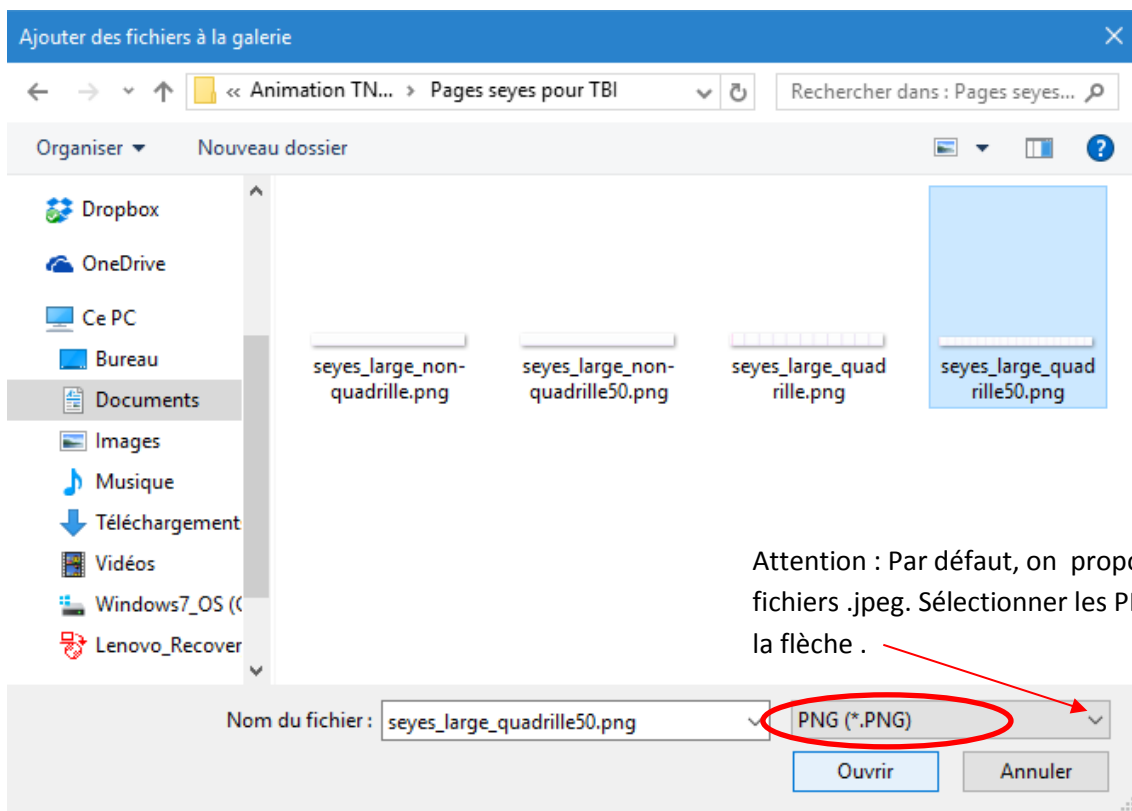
Ajouter des fichiers à la galerie

« Animation TN... > Pages seyes pour TBI

Rechercher dans : Pages seyes...

Organiser ▾ Nouveau dossier

Dropbox
OneDrive
Ce PC
Bureau
Documents
Images
Musique
Téléchargement
Vidéos
Windows7_OS (
Lenovo_Recover

seyes_large_non-quadrille.png
seyes_large_non-quadrille50.png
seyes_large_quadrille.png
seyes_large_quadrille50.png

Attention : Par défaut, on propo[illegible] fichiers .jpeg. Sélectionner les P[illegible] la flèche .

Nom du fichier : seyes_large_quadrille50.png
PNG (*.PNG)

Ouvrir
Annuler